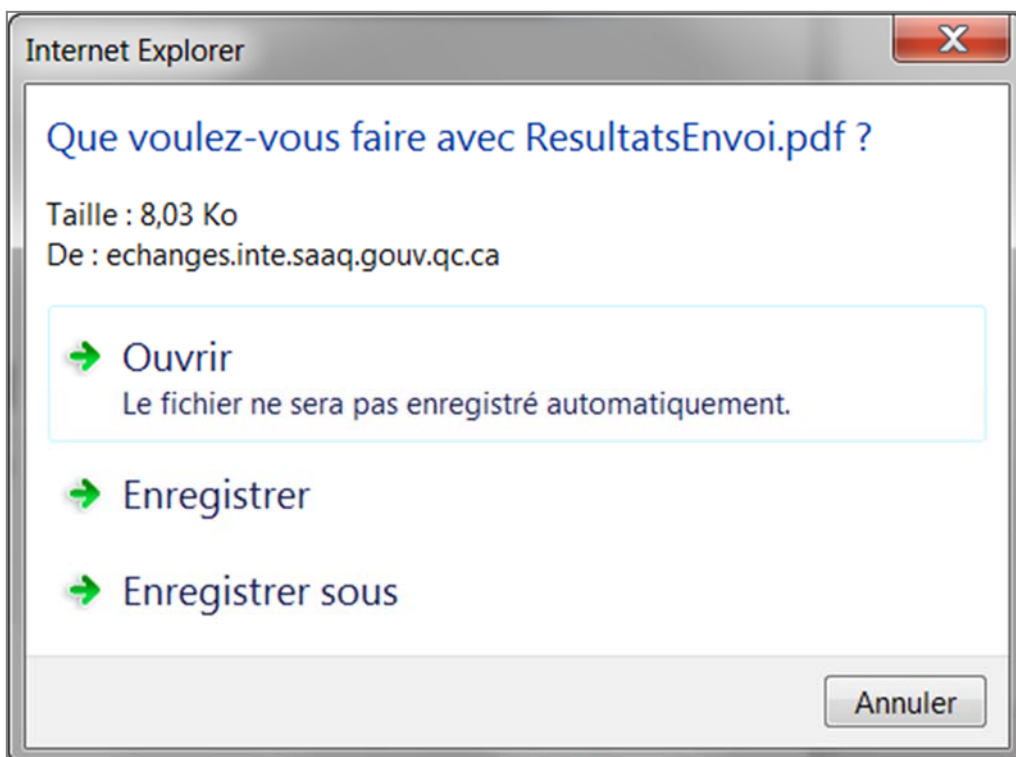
Internet Explorer

Que voulez-vous faire avec ResultatsEnvoi.pdf ?

Taille : 8,03 Ko
De : echanges.inte.saaq.gouv.qc.ca

Ouvrir
Le fichier ne sera pas enregistré automatiquement.

Enregistrer

Enregistrer sous

Annuler